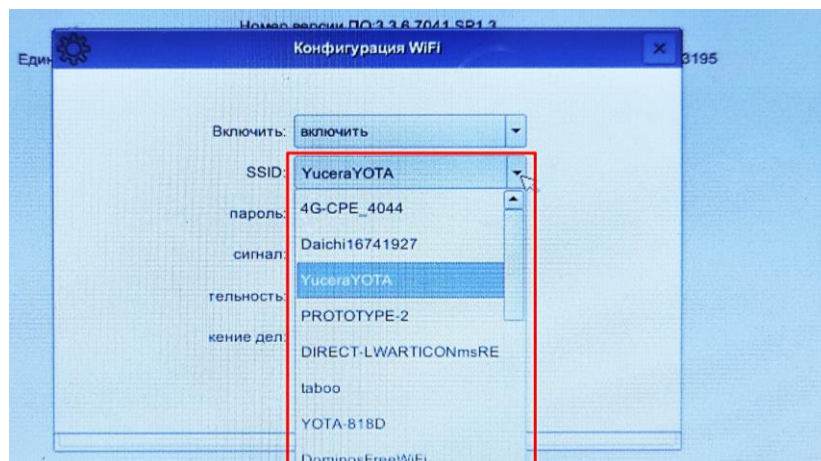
Номер версии ПО:3.3.6.7041.SP1.3

Един

3195

Конфигурация WiFi

Включить: включить

SSID: YuceraYOTA

пароль:

сигнал:

тельность:

кение дел:

4G-CPE_4044

Daichi16741927

YuceraYOTA

PROTOTYPE-2

DIRECT-LWARTICONmsRE

taboo

YOTA-818D

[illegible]